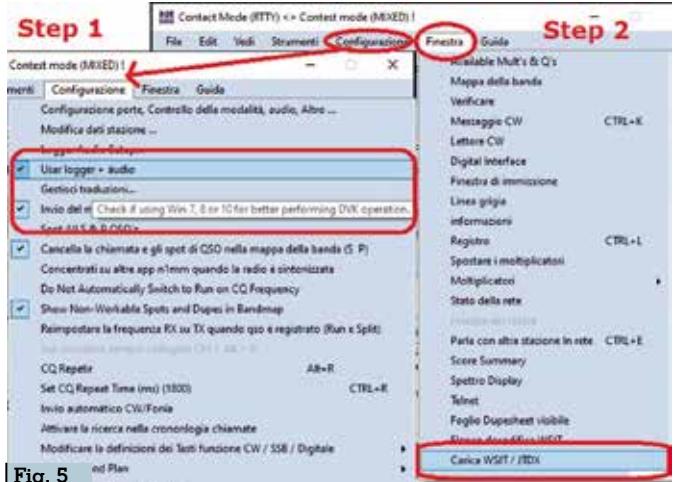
Step 1

Contact Mode (RTTY) <> Contest mode (MIXED) !

File Edit Vedi Strumenti Configurazione Finestra Guida

Step 2

Contest mode (MIXED) !

menti Configurazione Finestra Guida

Configurazione porte, Controllo della modalità, audio, Altro ...
Modifica dati stazione ...
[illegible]
Usar logger + audio
Gestisci traduzioni...
Invio del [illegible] Check if using Win 7, 8 or 10 for better performing DVK operation.
Spot ALL S&P QSOs
Cancella la chiamata e gli spot di QSO nella mappa della banda (S P)
Concentrati su altre app n1mm quando la radio è sintonizzata
Do Not Automatically Switch to Run on CQ Frequency
Show Non-Workable Spots and Dupes in Bandmap
Reimpostare la frequenza RX su TX quando qso e registrato (Run e Split)
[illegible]
CQ Repeat Alt+R
Set CQ Repeat Time (ms) (1800) CTRL+R
Invio automatico CW/Fonia
Attivare la ricerca nella cronologia chiamate
Modificare le definizioni dei Tasti funzione CW / SSB / Digitale
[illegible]nd Plan

Available Mult's & Q's
Mappa della banda
Verificare
Messaggio CW CTRL+K
Lettore CW
Digital Interface
Finestra di immissione
Linea grigia
informazioni
Registro CTRL+L
Spostare i moltiplicatori
Moltiplicatori
Stato della rete
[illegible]
Parla con altra stazione in rete CTRL+E
Score Summary
Spettro Display
Telnet
Foglio Dupesheet visibile
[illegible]
Carica WSJT / JTDX

Fig. 5